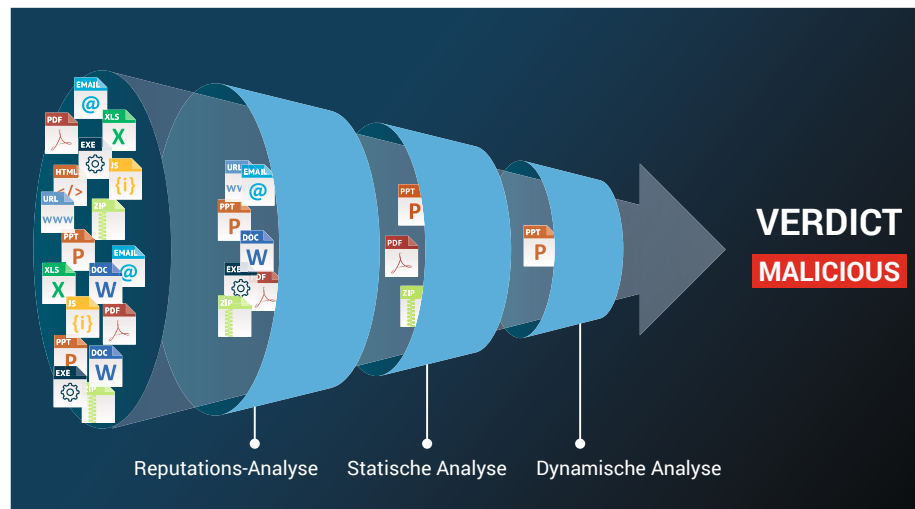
EMAIL
@
PDF
XLS
X
EXE
HTML
</>
JS
{i}
URL
WWW
ZIP
PPT
P
XLS
X
DOC
W
EMAIL
@
JS
{i}
PDF
PPT
P
DOC
W
EXE
ZIP

URL
WW
EMAIL
@
PPT
P
DOC
W
EXE
PDF
ZIP

PPT
P
PDF
ZIP

PPT
P

VERDICT
MALICIOUS

Reputations-Analyse
Statische Analyse
Dynamische Analyse